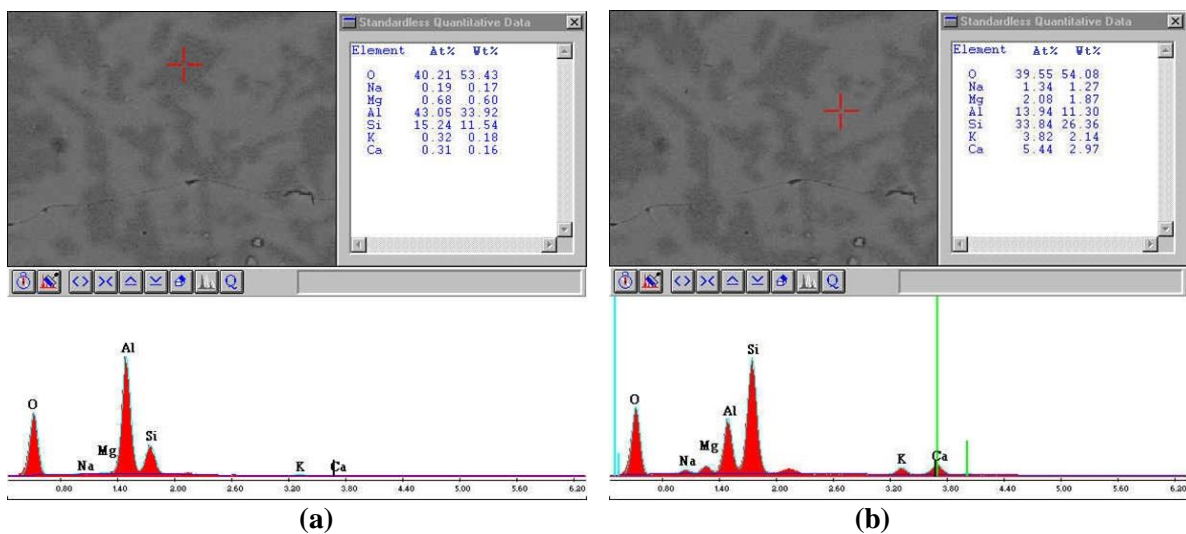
Standardless Quantitative Data

| Element | At% | Wt% |
|---|---|---|
| O | 40.21 | 53.43 |
| Na | 0.19 | 0.17 |
| Mg | 0.68 | 0.60 |
| Al | 43.05 | 33.92 |
| Si | 15.24 | 11.54 |
| K | 0.32 | 0.18 |
| Ca | 0.31 | 0.16 |

Q

O Na Mg Al Si K Ca

0.80 1.40 2.00 2.60 3.20 3.80 4.40 5.00 5.60 6.20

(a)

Standardless Quantitative Data

| Element | At% | Wt% |
|---|---|---|
| O | 39.55 | 54.08 |
| Na | 1.34 | 1.27 |
| Mg | 2.08 | 1.87 |
| Al | 13.94 | 11.30 |
| Si | 33.84 | 26.36 |
| K | 3.82 | 2.14 |
| Ca | 5.44 | 2.97 |

Q

O Na Mg Al Si K Ca

0.80 1.40 2.00 2.60 3.20 3.80 4.40 5.00 5.60 6.20

(b)